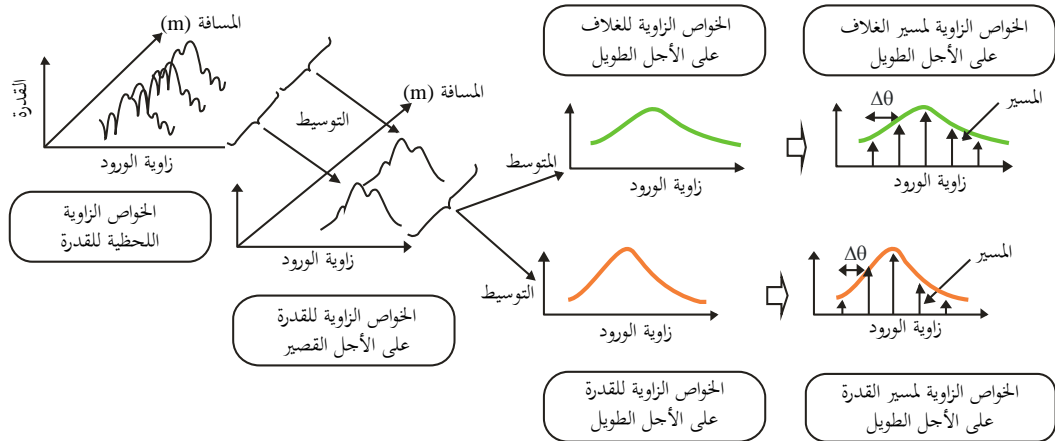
المسافة (m)

القدرة

زاوية الورود

الخواص الزاوية اللحظية للقدرة

التوسيط

المسافة (m)

زاوية الورود

الخواص الزاوية للقدرة على الأجل القصير

الخواص الزاوية للغلاف على الأجل الطويل

المتوسط

زاوية الورود

الخواص الزاوية لمسير الغلاف على الأجل الطويل

$\Delta\theta$

المسير

زاوية الورود

التوسيط

زاوية الورود

$\Delta\theta$

المسير

زاوية الورود

الخواص الزاوية للقدرة على الأجل الطويل

الخواص الزاوية لمسير القدرة على الأجل الطويل